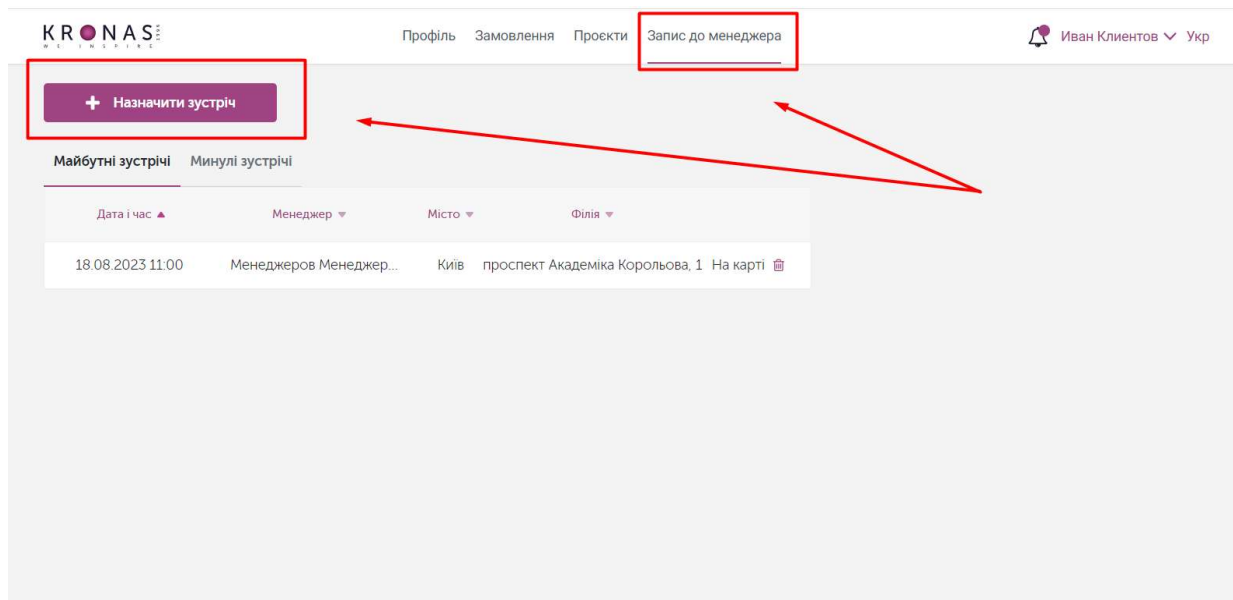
KRONAS
WE INSPIRE

Профіль Замовлення Проєкти Запис до менеджера

Иван Клиентов Укр

+ Назначити зустріч

Майбутні зустрічі Минулі зустрічі

| Дата і час ▲ | Менеджер ▼ | Місто ▼ | Філія ▼ | |
|---|---|---|---|---|
| 18.08.2023 11:00 | Менеджеров Менеджер... | Київ | проспект Академіка Корольова, 1 | На карті |